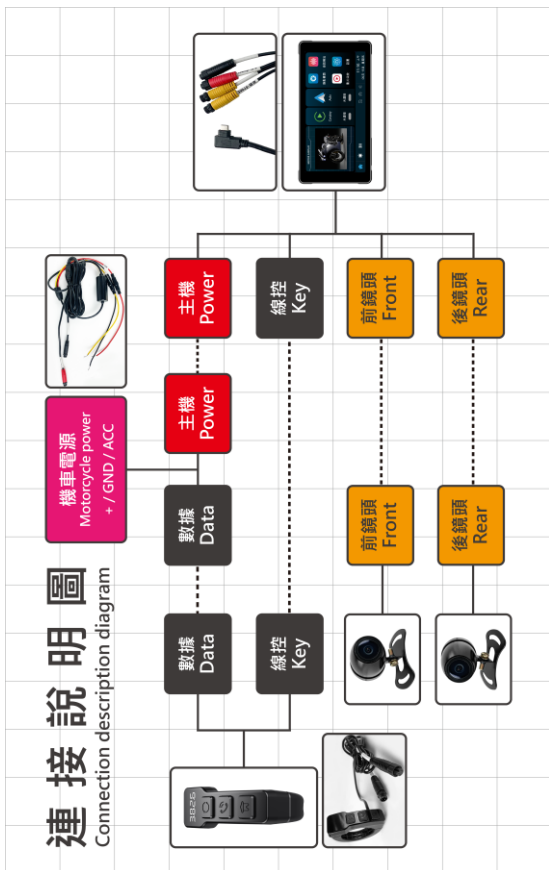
連接說明圖
Connection description diagram

機車電源
Motorcycle power
+ / GND / ACC

主機
Power

主機
Power

數據
Data

數據
Data

線控
Key

線控
Key

前鏡頭
Front

前鏡頭
Front

後鏡頭
Rear

後鏡頭
Rear

3826